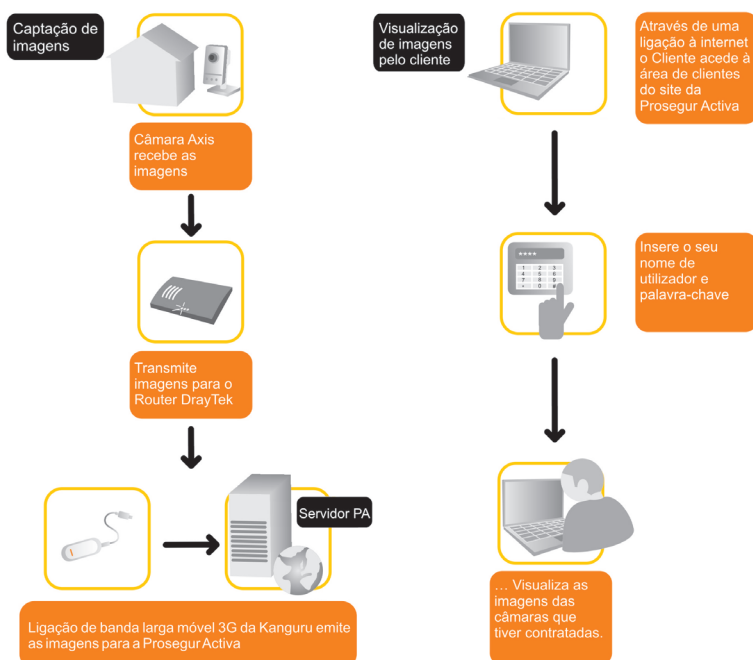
Captação de imagens

Câmara Axis recebe as imagens

Transmite imagens para o Router DrayTek

Servidor PA

Ligação de banda larga móvel 3G da Kanguru emite as imagens para a Prosegur Activa

Visualização de imagens pelo cliente

Através de uma ligação à internet o Cliente acede à área de clientes do site da Prosegur Activa

****

Insere o seu nome de utilizador e palavra-chave

… Visualiza as imagens das câmaras que tiver contratadas.